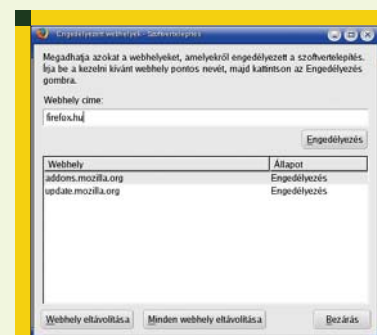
Engedélyezett webhelyek - Szoftvertelepítés

Megadhatja azokat a webhelyeket, amelyekről engedélyezett a szoftvertelepítés. Írja be a kezelni kívánt webhely pontos nevét, majd kattintson az Engedélyezés gombra.

Webhely címe:

firefox.hu

Engedélyezés

| Webhely | Állapot |
|---|---|
| addons.mozilla.org | Engedélyezés |
| update.mozilla.org | Engedélyezés |

Webhely eltávolítása
Minden webhely eltávolítása
Bezárás